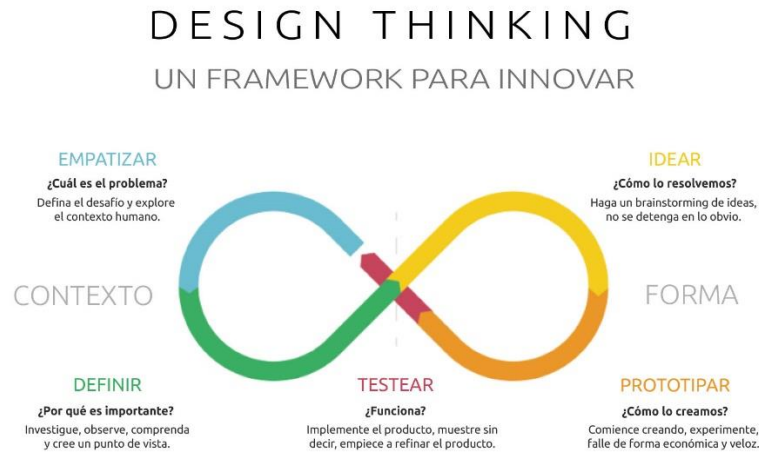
DESIGN THINKING

UN FRAMEWORK PARA INNOVAR

EMPATIZAR
¿Cuál es el problema?
Defina el desafío y explore el contexto humano.

IDEAR
¿Cómo lo resolvemos?
Haga un brainstorming de ideas, no se detenga en lo obvio.

CONTEXTO

FORMA

DEFINIR
¿Por qué es importante?
Investigue, observe, comprenda y cree un punto de vista.

TESTEAR
¿Funciona?
Implemente el producto, muestre sin decir, empiece a refinar el producto.

PROTOTIPAR
¿Cómo lo creamos?
Comience creando, experimente, falle de forma económica y veloz.